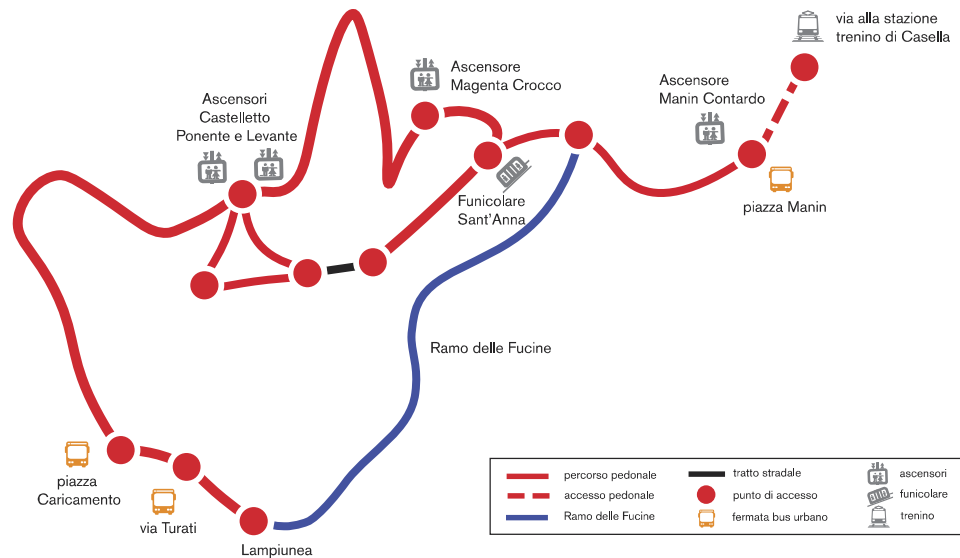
via alla stazione trenino di Casella

Ascensore Magenta Crocco

Ascensore Manin Contardo

Ascensori Castelletto Ponente e Levante

Funicolare Sant'Anna

piazza Manin

Ramo delle Fucine

piazza Caricamento

via Turati

Lampiunea

| | | | | | |
|---|---|---|---|---|---|
| | percorso pedonale | | tratto stradale | | ascensori |
| | accesso pedonale | | punto di accesso | | funicolare |
| | Ramo delle Fucine | | fermata bus urbano | | trenino |